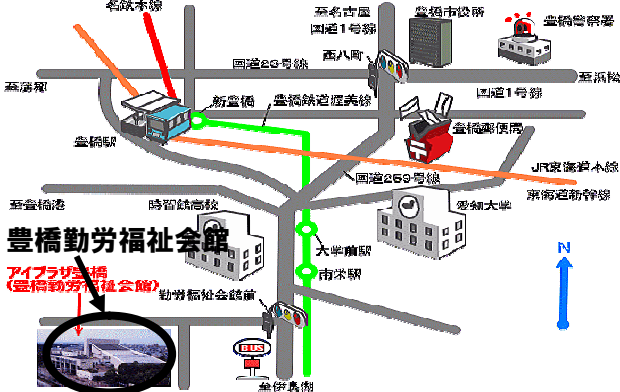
名鉄本線

至名古屋
国道1号線

豊橋市役所

豊橋警察署

西八町

国道23号線

至浜松

至蒲郡

国道1号線

新豊橋

豊橋鉄道渥美線

豊橋駅

豊橋郵便局

JR東海道本線

東海道新幹線

国道259号線

至豊橋港

時習館高校

愛知大学

豊橋勤労福祉会館

大学前駅

N

アイプラザ豊橋
(豊橋勤労福祉会館)

市役駅

勤労福祉会館前

BUS

至伊良湖